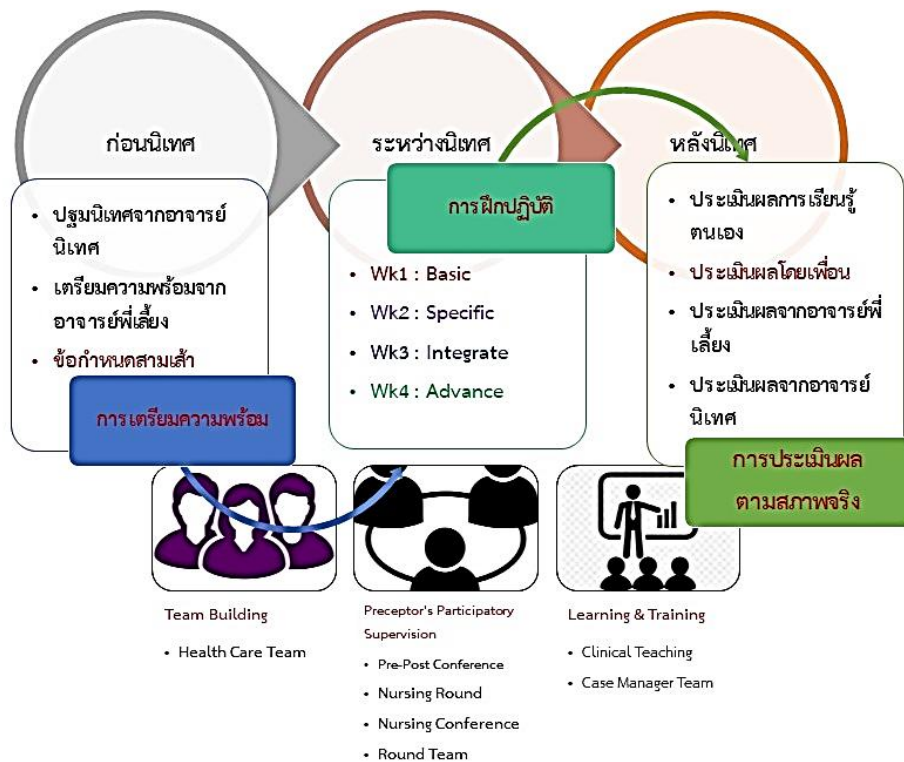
ก่อนนิเทศ

ระหว่างนิเทศ

หลังนิเทศ

• ปฐมนิเทศจากอาจารย์นิเทศ
• เตรียมความพร้อมจากอาจารย์พี่เลี้ยง
• ข้อกำหนดสามเส้า

การเตรียมความพร้อม

การฝึกปฏิบัติ

• Wk1 : Basic
• Wk2 : Specific
• Wk3 : Integrate
• Wk4 : Advance

• ประเมินผลการเรียนรู้ตนเอง
• ประเมินผลโดยเพื่อน
• ประเมินผลจากอาจารย์พี่เลี้ยง
• ประเมินผลจากอาจารย์นิเทศ

การประเมินผลตามสภาพจริง

Team Building
• Health Care Team

Preceptor's Participatory Supervision
• Pre-Post Conference
• Nursing Round
• Nursing Conference
• Round Team

Learning & Training
• Clinical Teaching
• Case Manager Team